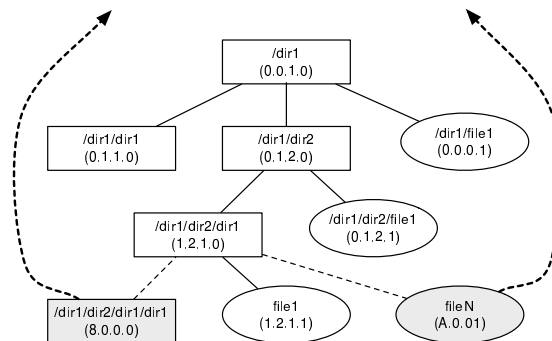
/dir1
(0.0.1.0)

/dir1/dir1
(0.1.1.0)

/dir1/dir2
(0.1.2.0)

/dir1/file1
(0.0.0.1)

/dir1/dir2/dir1
(1.2.1.0)

/dir1/dir2/file1
(0.1.2.1)

/dir1/dir2/dir1/dir1
(8.0.0.0)

file1
(1.2.1.1)

fileN
(A.0.01)